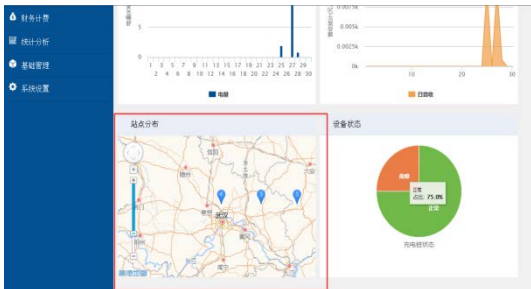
财务计费
统计分析
基础管理
系统设置

5
0
1 3 5 7 9 11 13 15 17 19 21 23 25 27 29
2 4 6 8 10 12 14 16 18 20 22 24 26 28 30
电量

0.0075k
0.005k
0.0025k
0k
10
20
30
日收收

站点分布
武汉

设备状态
故障
正常
占比: 75.0%
正常
充电桩状态